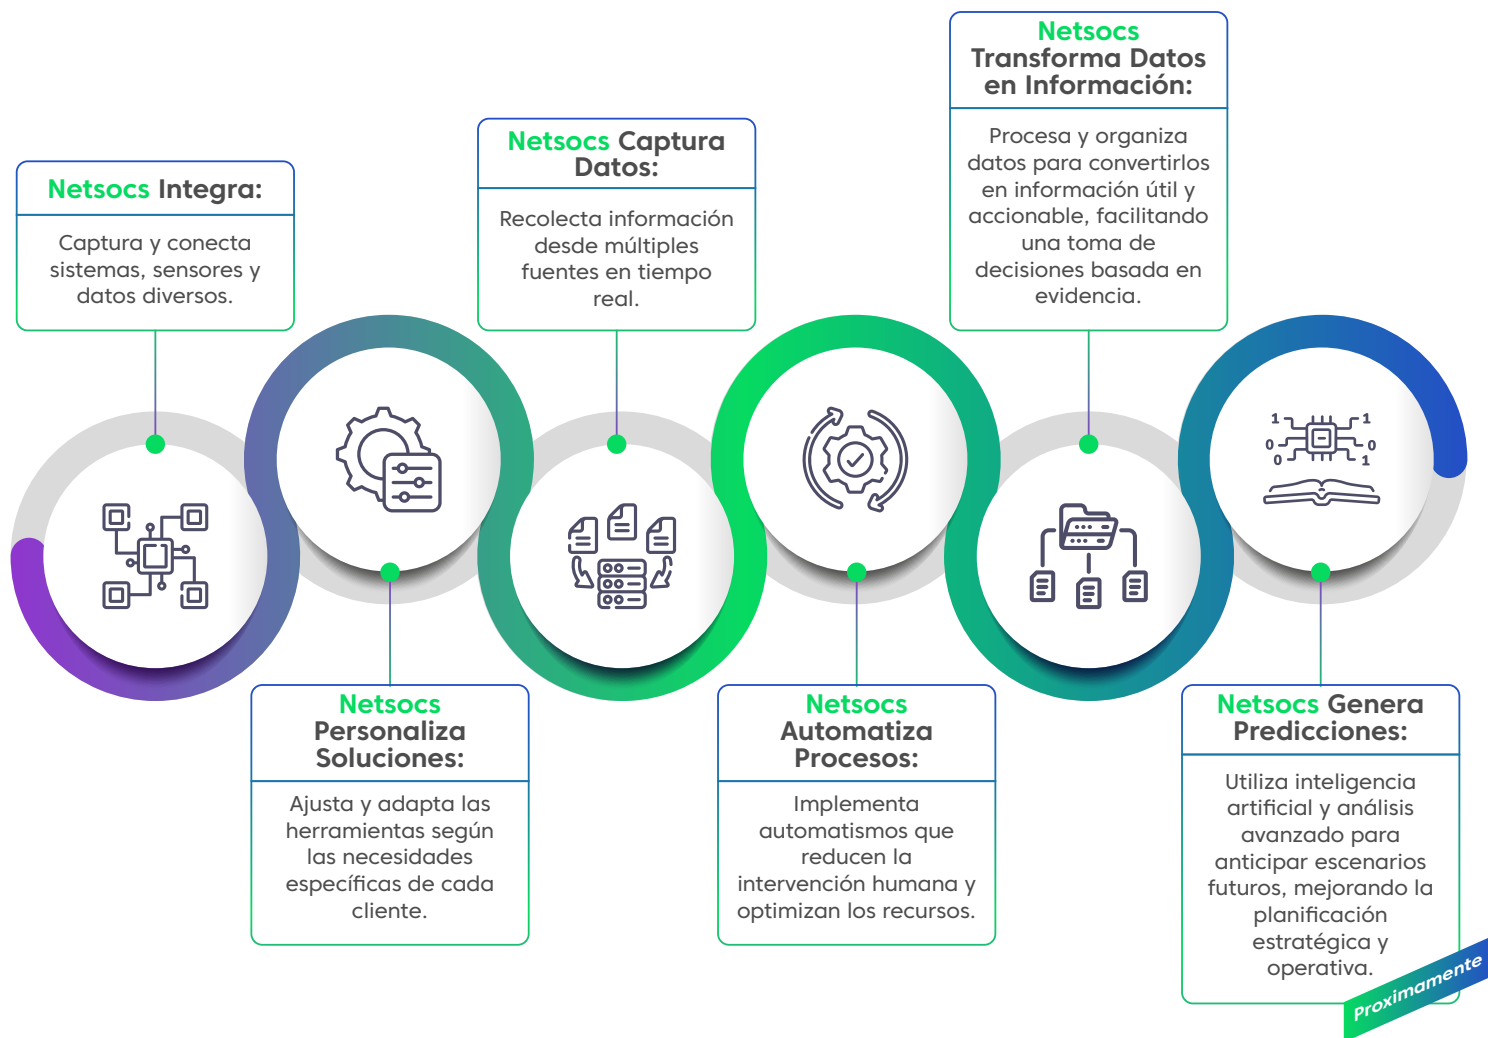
Netsocs Integra:

Captura y conecta sistemas, sensores y datos diversos.

Netsocs Captura Datos:

Recolecta información desde múltiples fuentes en tiempo real.

Netsocs Transforma Datos en Información:

Procesa y organiza datos para convertirlos en información útil y accionable, facilitando una toma de decisiones basada en evidencia.

1 1 0 0 0 1

Netsocs Personaliza Soluciones:

Ajusta y adapta las herramientas según las necesidades específicas de cada cliente.

Netsocs Automatiza Procesos:

Implementa automatismos que reducen la intervención humana y optimizan los recursos.

Netsocs Genera Predicciones:

Utiliza inteligencia artificial y análisis avanzado para anticipar escenarios futuros, mejorando la planificación estratégica y operativa.

Proximamente